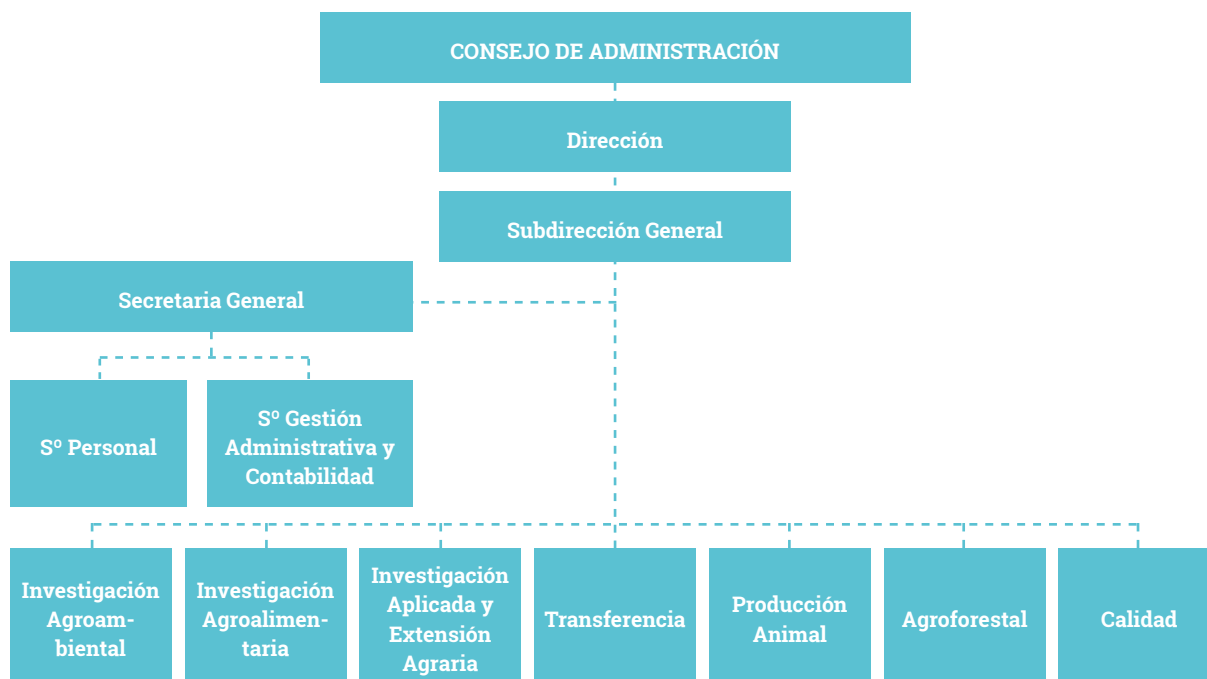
CONSEJO DE ADMINISTRACIÓN

Dirección

Subdirección General

Secretaria General

Sº Personal

Sº Gestión Administrativa y Contabilidad

Investigación Agroambiental

Investigación Agroalimentaria

Investigación Aplicada y Extensión Agraria

Transferencia

Producción Animal

Agroforestal

Calidad